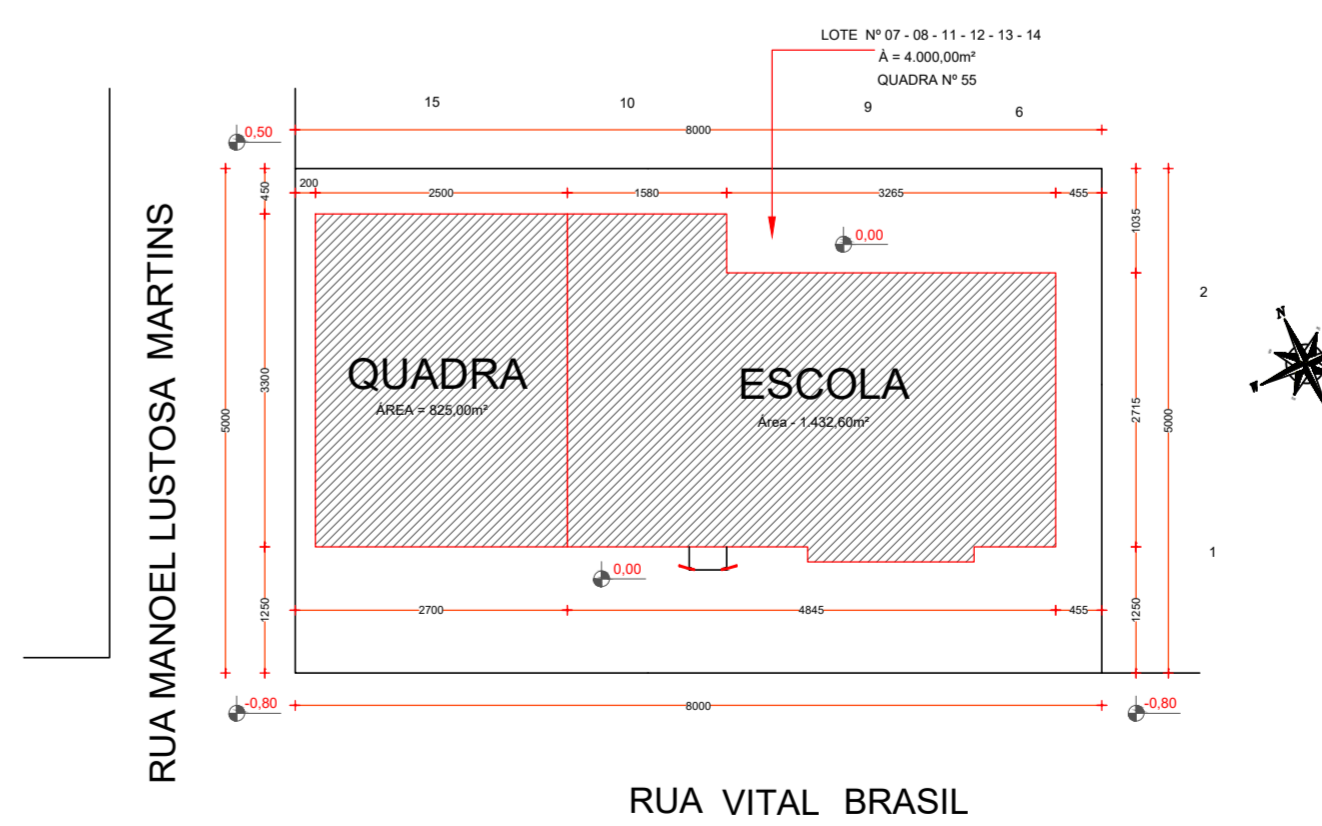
LOTE Nº 07 - 08 - 11 - 12 - 13 - 14
À = 4.000,00m²
QUADRA Nº 55

15
10
9
6

0,50
8000

200
2500
1580
3265
455

450
1035

0,00

2

QUADRA
ÁREA = 825,00m²

ESCOLA
Área - 1.432,60m²

5000
3300
2715
5000

0,00

1

1250
2700
4845
455
1250

-0,80
8000
-0,80

RUA MANOEL LUSTOSA MARTINS

RUA VITAL BRASIL

N